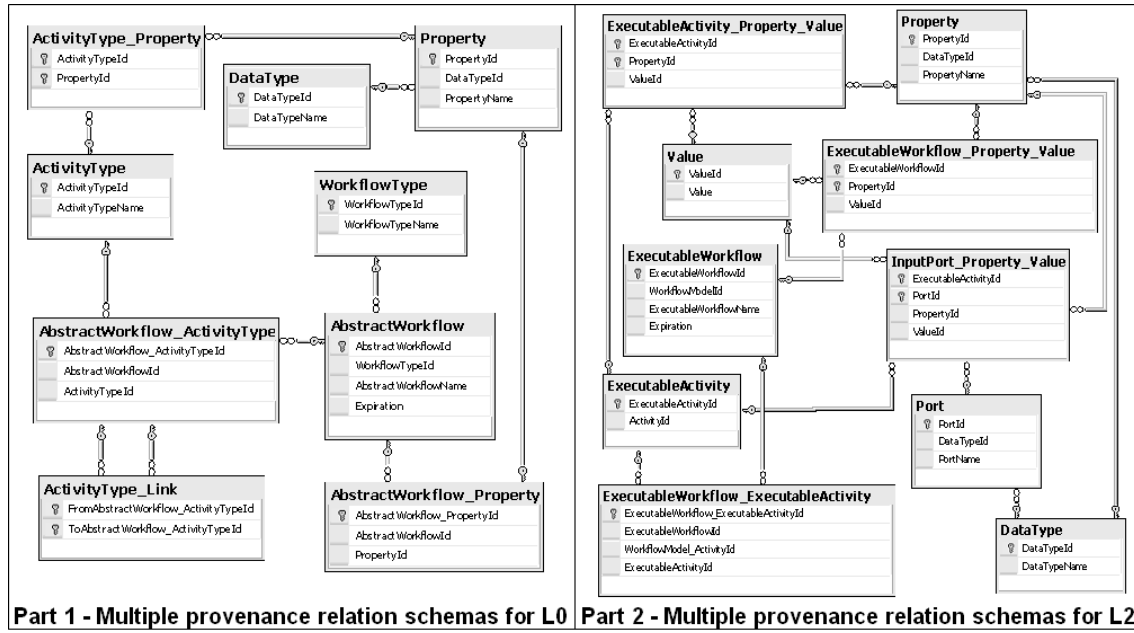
ActivityType_Property
ActivityTypeId
PropertyId

Property
PropertyId
DataTypeId
PropertyName

DataType
DataTypeId
DataTypeName

ActivityType
ActivityTypeId
ActivityTypeName

WorkflowType
WorkflowTypeId
WorkflowTypeName

AbstractWorkflow_ActivityType
AbstractWorkflow_ActivityTypeId
AbstractWorkflowId
ActivityTypeId

AbstractWorkflow
AbstractWorkflowId
WorkflowTypeId
AbstractWorkflowName
Expiration

ActivityType_Link
FromAbstractWorkflow_ActivityTypeId
ToAbstractWorkflow_ActivityTypeId

AbstractWorkflow_Property
AbstractWorkflow_PropertyId
AbstractWorkflowId
PropertyId

Part 1 - Multiple provenance relation schemas for L0

ExecutableActivity_Property_Value
ExecutableActivityId
PropertyId
ValueId

Property
PropertyId
DataTypeId
PropertyName

Value
ValueId
Value

ExecutableWorkflow_Property_Value
ExecutableWorkflowId
PropertyId
ValueId

ExecutableWorkflow
ExecutableWorkflowId
WorkflowModelId
ExecutableWorkflowName
Expiration

InputPort_Property_Value
ExecutableActivityId
PortId
PropertyId
ValueId

ExecutableActivity
ExecutableActivityId
ActivityId

Port
PortId
DataTypeId
PortName

ExecutableWorkflow_ExecutableActivity
ExecutableWorkflow_ExecutableActivityId
ExecutableWorkflowId
WorkflowModel_ActivityId
ExecutableActivityId

DataType
DataTypeId
DataTypeName

Part 2 - Multiple provenance relation schemas for L2